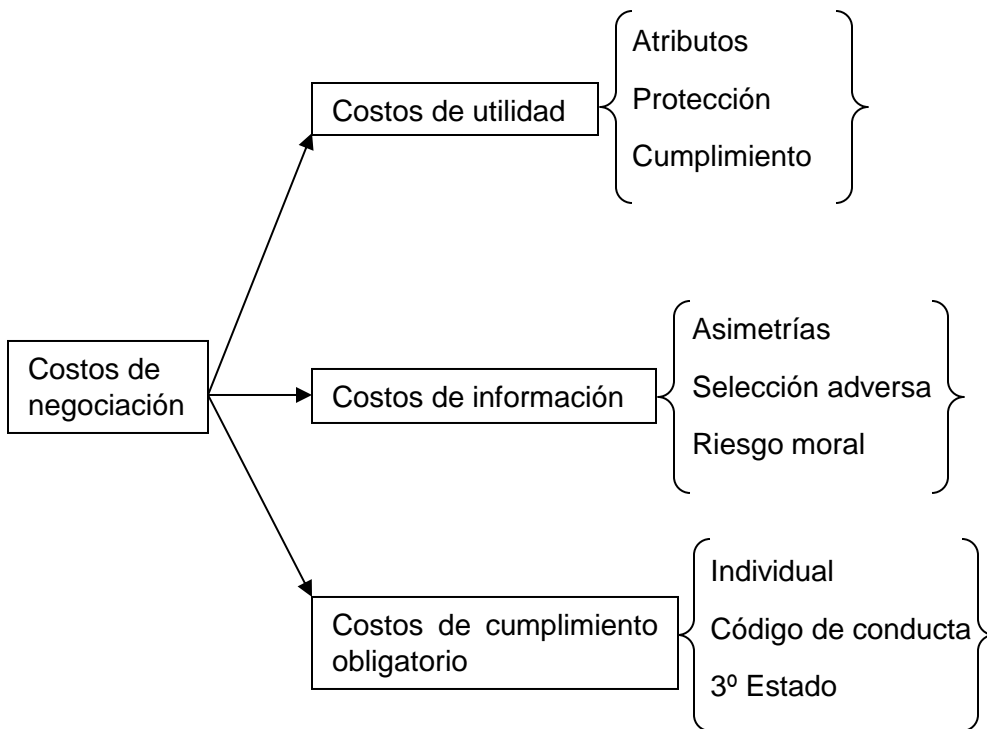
Costos de negociación

Costos de utilidad

Atributos
Protección
Cumplimiento

Costos de información

Asimetrías
Selección adversa
Riesgo moral

Costos de cumplimiento obligatorio

Individual
Código de conducta
3º Estado